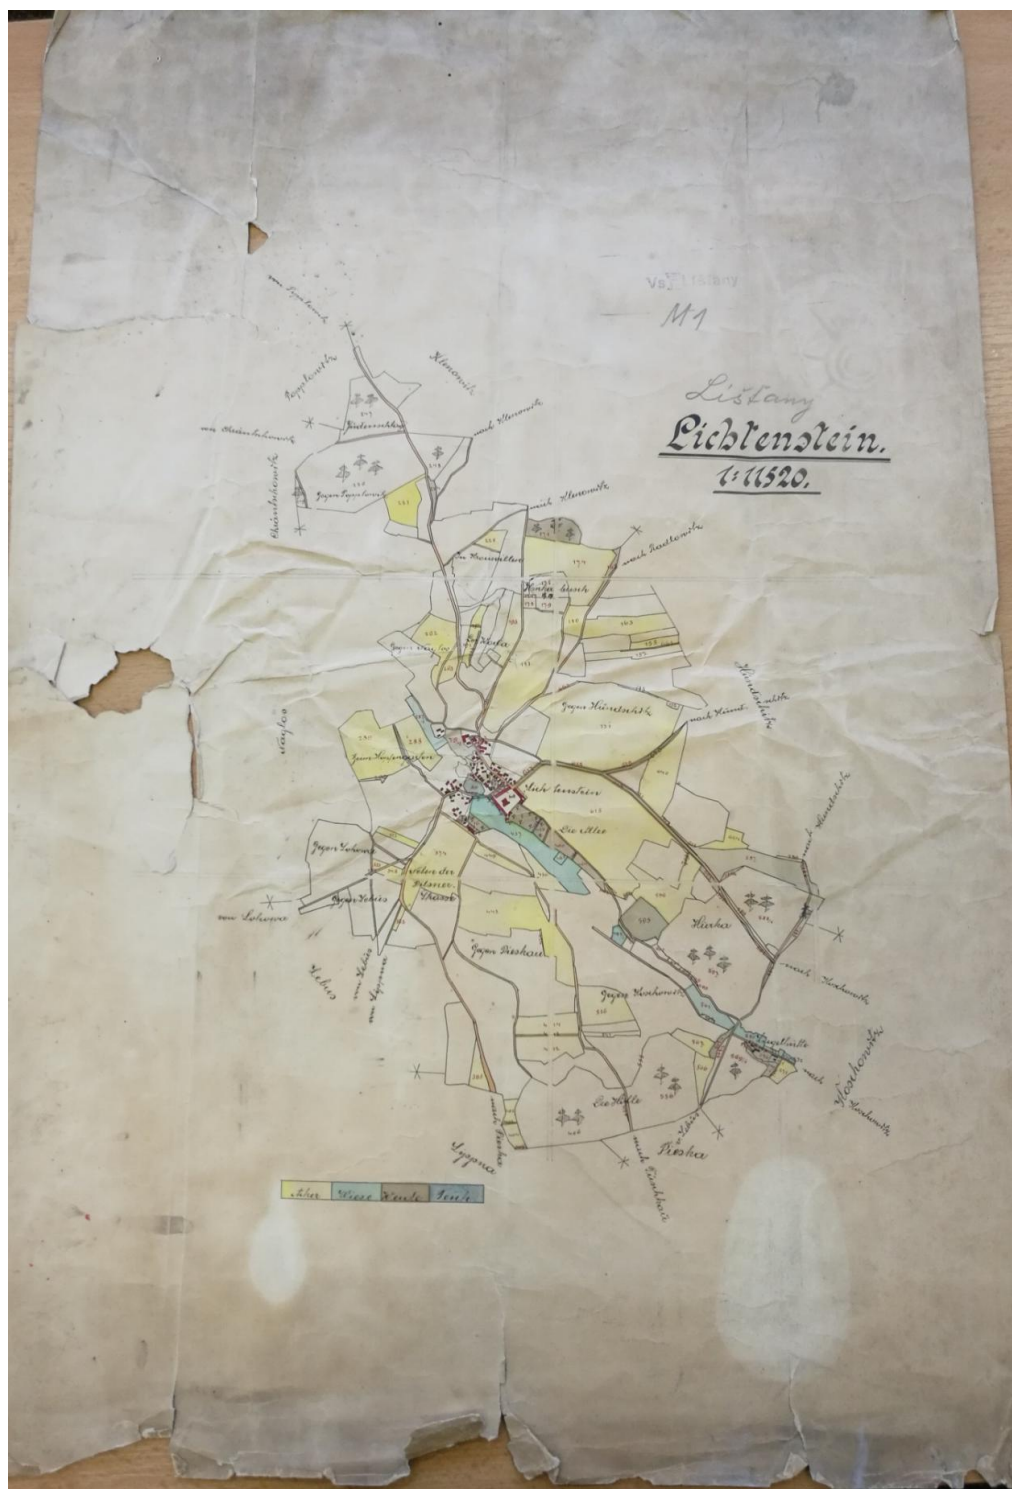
Vs. Lišťany

M1

Lišťany

Lichtenstein.

1:11520.

Kloučovitz

nach Kloučowitz

Pappelowitz

gegen Pappelowitz

nach Kaaslowitz

Hinter Kirch

Gegen Hainscheid

nach Hainscheid

Lichtenstein

Die Allee

Gegen Sohwas

hinter der Pilsner Strasse

Gegen Liebes

von Sohwas

Liebes

Gegen Pieskau

Gegen Kachowitz

Hurka

nach Kachowitz

Kachowitz

Die Leite

Pieska

nach Pieskau

Tiaplas

Acker | Wiese | Weide | Teich